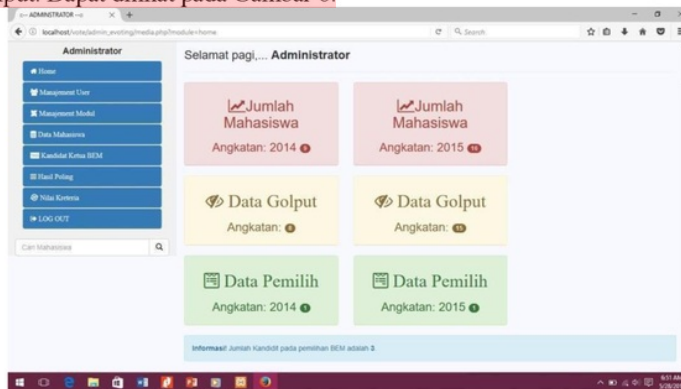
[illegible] Dapat dilihat pada Gambar 6.

ADMINISTRATOR

localhost/vote/admin_evoting/media.php?module=home

Search

Administrator

Home

Manajemen User

Manajemen Modul

Data Mahasiswa

Kandidat Ketua BEM

Hasil Poling

Nilai Kriteria

LOG OUT

Cari Mahasiswa

Selamat pagi,... **Administrator**

Jumlah Mahasiswa

Angkatan: 2014 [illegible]

Jumlah Mahasiswa

Angkatan: 2015 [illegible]

Data Golput

Angkatan: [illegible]

Data Golput

Angkatan: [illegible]

Data Pemilih

Angkatan: 2014 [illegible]

Data Pemilih

Angkatan: 2015 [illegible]

Informasi! Jumlah Kandidat pada pemilihan BEM adalah 3

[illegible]